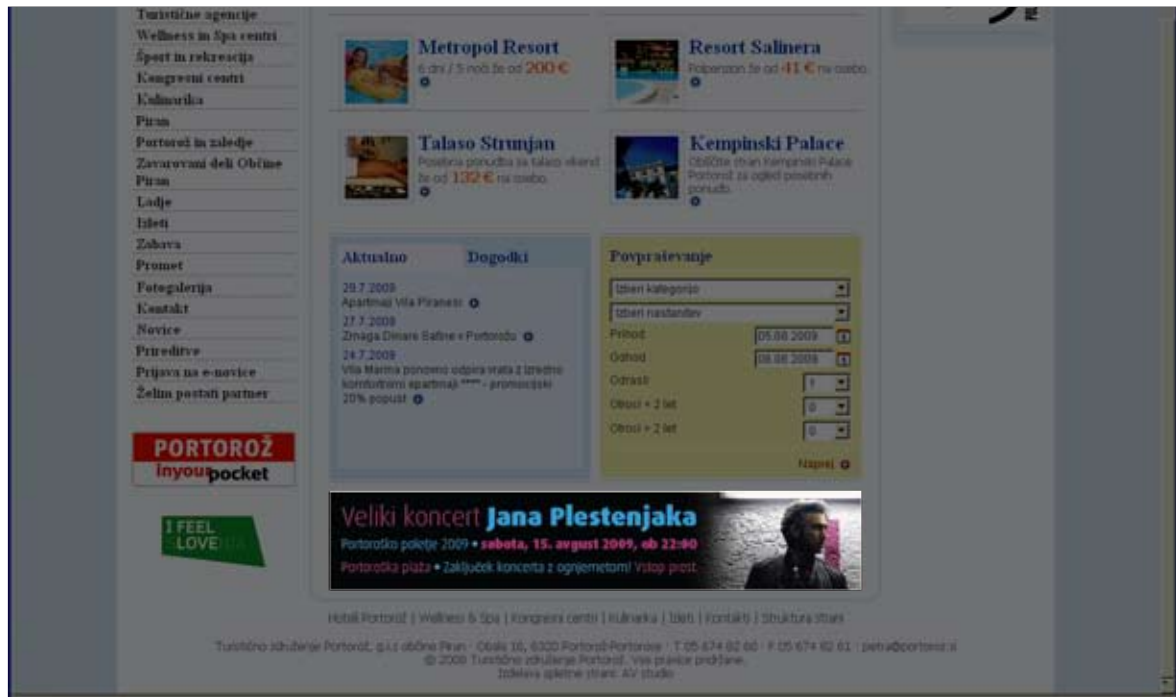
Turistične agencije
Wellness in Spa centri
Šport in rekreacija
Kongresni centri
Kulinarika
Piran
Portorož in zaledje
Zavarovani deli Občine Piran
Ladje
Izleti
Zabava
Promet
Fotogalerija
Kontakt
Novice
Prireditve
Prijava na e-novice
Želim postati partner

PORTOROŽ
inyourpocket

I FEEL sLOVEnia

Metropol Resort
6 dni / 5 noči že od 200 €

Resort Salinera
Polpenzion že od 41 € na osebo

Talaso Strunjan
Posebna ponudba za talaso vikend že od 132 € na osebo

Kempinski Palace
Obiščite stran Kempinski Palace Portorož za ogled posebnih ponudb.

Aktualno
Dogodki

29.7.2009
Apartmaji Vila Piranesi

27.7.2009
Zmaga Dinare Bašne v Portorožu

24.7.2009
Vila Marina ponovno odpira vrata z izredno komfortnimi apartmaji **** - promocijski 20% popust

Povpraševanje
Izberi kategorijo
Izberi nastanitev
Prihod 05.08.2009
Odhod 08.08.2009
Odrasli 1
Otroci < 2 let 0
Otroci > 2 let 0
Naprej

Veliki koncert Jana Plestenjaka
Portoroško poletje 2009 • sobota, 15. avgust 2009, ob 22:00
Portoroška plaža • Zaključek koncerta z ognjemetom! Vstop prost.

Hoteli Portorož | Wellness & Spa | Kongresni centri | Kulinarika | Izleti | Kontakti | Struktura strani

Turistično združenje Portorož, g.i.z občine Piran · Obala 16, 6320 Portorož-Portorose · T 05 674 82 60 · F 05 674 82 61 · petra@portoroz.si
© 2008 Turistično združenje Portorož. Vse pravice pridržane.
Izdelava spletne strani: AV studio